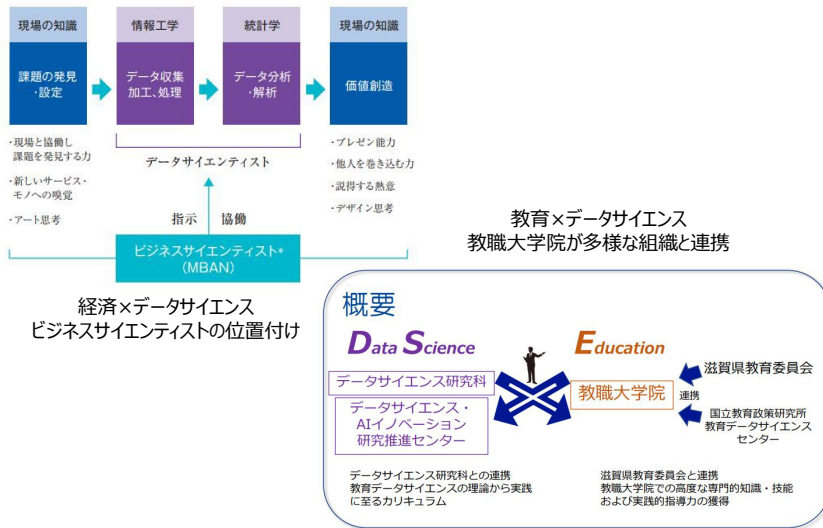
現場の知識

課題の発見・設定

・現場と協働し課題を発見する力

・新しいサービス・モノへの嗅覚

・アート思考

情報工学

データ収集加工、処理

統計学

データ分析・解析

データサイエンティスト

指示　協働

ビジネスサイエンティスト*（MBAN）

現場の知識

価値創造

・プレゼン能力

・他人を巻き込む力

・説得する熱意

・デザイン思考

経済×データサイエンス
ビジネスサイエンティストの位置付け

教育×データサイエンス
教職大学院が多様な組織と連携

概要

Data Science

Education

データサイエンス研究科

データサイエンス・AIイノベーション研究推進センター

教職大学院

滋賀県教育委員会

連携

国立教育政策研究所教育データサイエンスセンター

データサイエンス研究科との連携
教育データサイエンスの理論から実践に至るカリキュラム

滋賀県教育委員会と連携
教職大学院での高度な専門的知識・技能および実践的指導力の獲得